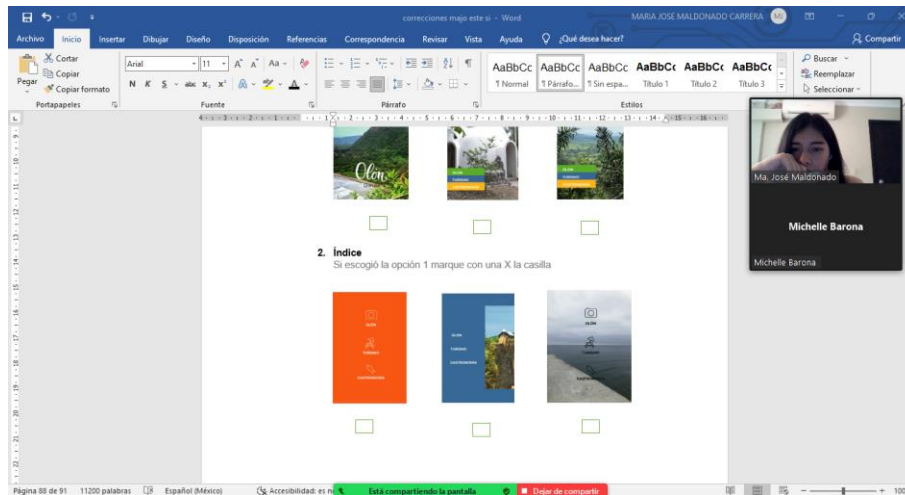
correcciones majo este si - Word

MARIA JOSE MALDONADO CARRERA MJ

Archivo Inicio Insertar Dibujar Diseño Disposición Referencias Correspondencia Revisar Vista Ayuda ¿Qué desea hacer? Compartir

Cortar
Copiar
Pegar
Copiar formato
Portapapeles

Arial 11
N K S
Fuente

Párrafo

AaBbCc AaBbCc AaBbCc AaBbCc AaBbCc AaBbCc
¶ Normal ¶ Párrafo... ¶ Sin espa... Título 1 Título 2 Título 3
Estilos

Buscar
Reemplazar
Seleccionar

Ma. José Maldonado

Michelle Barona

Michelle Barona

Olón

2. Índice
Si escogió la opción 1 marque con una X la casilla

Página 88 de 91 11200 palabras Español (México) Accesibilidad: es n Está compartiendo la pantalla Dejar de compartir